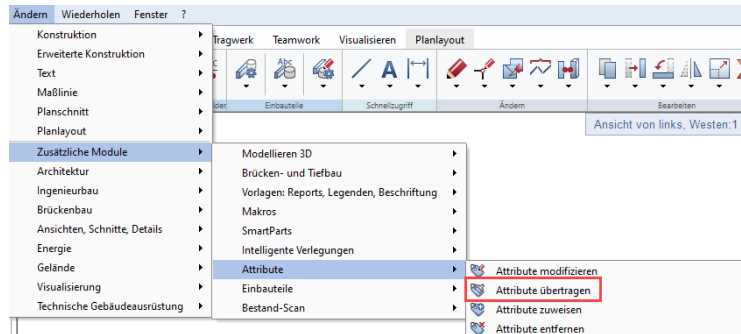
Ändern Wiederholen Fenster ?

Konstruktion
Erweiterte Konstruktion
Text
Maßlinie
Planschnitt
Planlayout
Zusätzliche Module
Architektur
Ingenieurbau
Brückenbau
Ansichten, Schnitte, Details
Energie
Gelände
Visualisierung
Technische Gebäudeausrüstung

Tragwerk Teamwork Visualisieren Planlayout

Einbauteile Schnellzugriff Ändern Bearbeiten

Ansicht von links, Westen:1

Modellieren 3D
Brücken- und Tiefbau
Vorlagen: Reports, Legenden, Beschriftung
Makros
SmartParts
Intelligente Verlegungen
Attribute
Einbauteile
Bestand-Scan

Attribute modifizieren
Attribute übertragen
Attribute zuweisen
Attribute entfernen